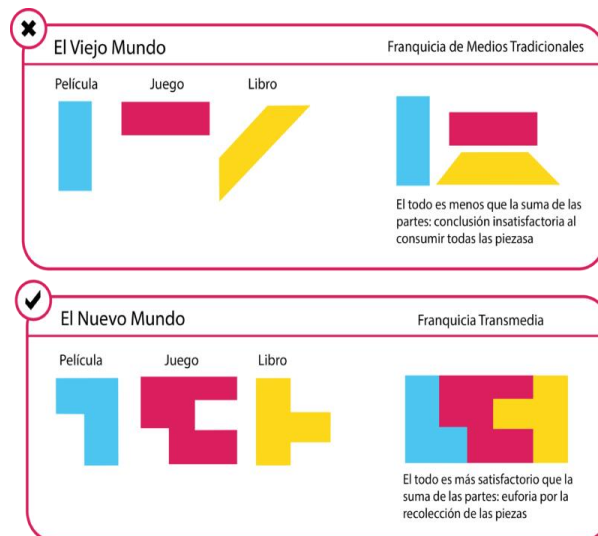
El Viejo Mundo

Franquicia de Medios Tradicionales

Película

Juego

Libro

El todo es menos que la suma de las partes: conclusión insatisfactoria al consumir todas las piezasa

El Nuevo Mundo

Franquicia Transmedia

Película

Juego

Libro

El todo es más satisfactorio que la suma de las partes: euforia por la recolección de las piezas